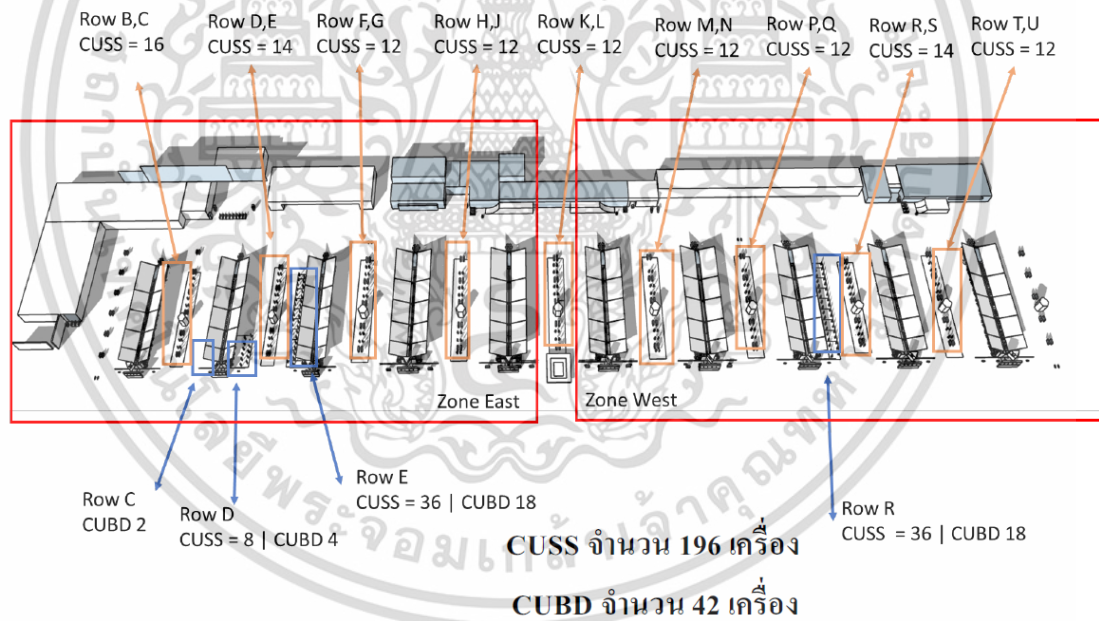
Row B,C
CUSS = 16

Row D,E
CUSS = 14

Row F,G
CUSS = 12

Row H,J
CUSS = 12

Row K,L
CUSS = 12

Row M,N
CUSS = 12

Row P,Q
CUSS = 12

Row R,S
CUSS = 14

Row T,U
CUSS = 12

Zone East

Zone West

Row C
CUBD 2

Row D
CUSS = 8 | CUBD 4

Row E
CUSS = 36 | CUBD 18

Row R
CUSS = 36 | CUBD 18

CUSS จำนวน 196 เครื่อง

CUBD จำนวน 42 เครื่อง